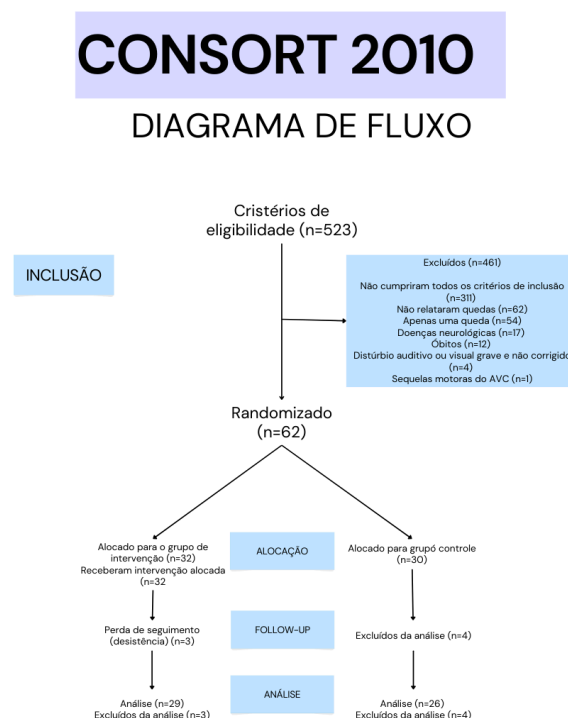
CONSORT 2010

DIAGRAMA DE FLUXO

Critérios de elegibilidade (n=523)

INCLUSÃO

Excluídos (n=461)

Não cumpriram todos os critérios de inclusão (n=311)
Não relataram quedas (n=62)
Apenas uma queda (n=54)
Doenças neurológicas (n=17)
Óbitos (n=12)
Distúrbio auditivo ou visual grave e não corrigido (n=4)
Sequelas motoras do AVC (n=1)

Randomizado (n=62)

Alocado para o grupo de intervenção (n=32)
Receberam intervenção alocada (n=32

ALOCAÇÃO

Alocado para grupó controle (n=30)

Perda de seguimento (desistência) (n=3)

FOLLOW-UP

Excluídos da análise (n=4)

Análise (n=29)
Excluídos da análise (n=3)

ANÁLISE

Análise (n=26)
Excluídos da análise (n=4)